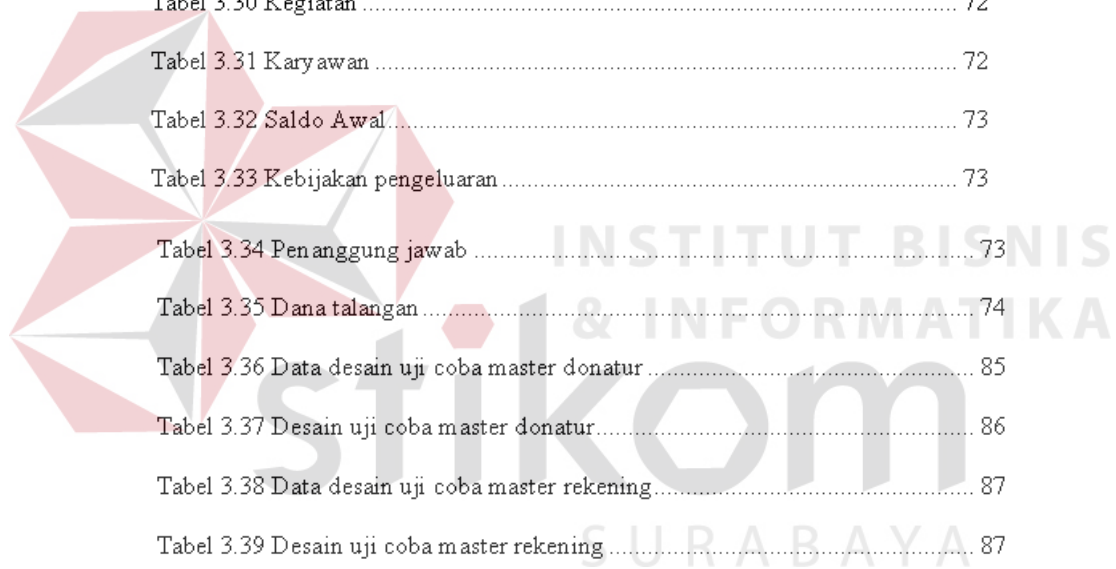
Tabel 3.30 Kegiatan ............................................................................................ 72

Tabel 3.31 Karyawan ......................................................................................... 72

Tabel 3.32 Saldo Awal......................................................................................... 73

Tabel 3.33 Kebijakan pengeluaran ...................................................................... 73

Tabel 3.34 Penanggung jawab ............................................................................ 73

Tabel 3.35 Dana talangan .................................................................................... 74

Tabel 3.36 Data desain uji coba master donatur .................................................. 85

Tabel 3.37 Desain uji coba master donatur.......................................................... 86

Tabel 3.38 Data desain uji coba master rekening................................................. 87

Tabel 3.39 Desain uji coba master rekening ........................................................ 87

INSTITUT BISNIS & INFORMATIKA stikom SURABAYA